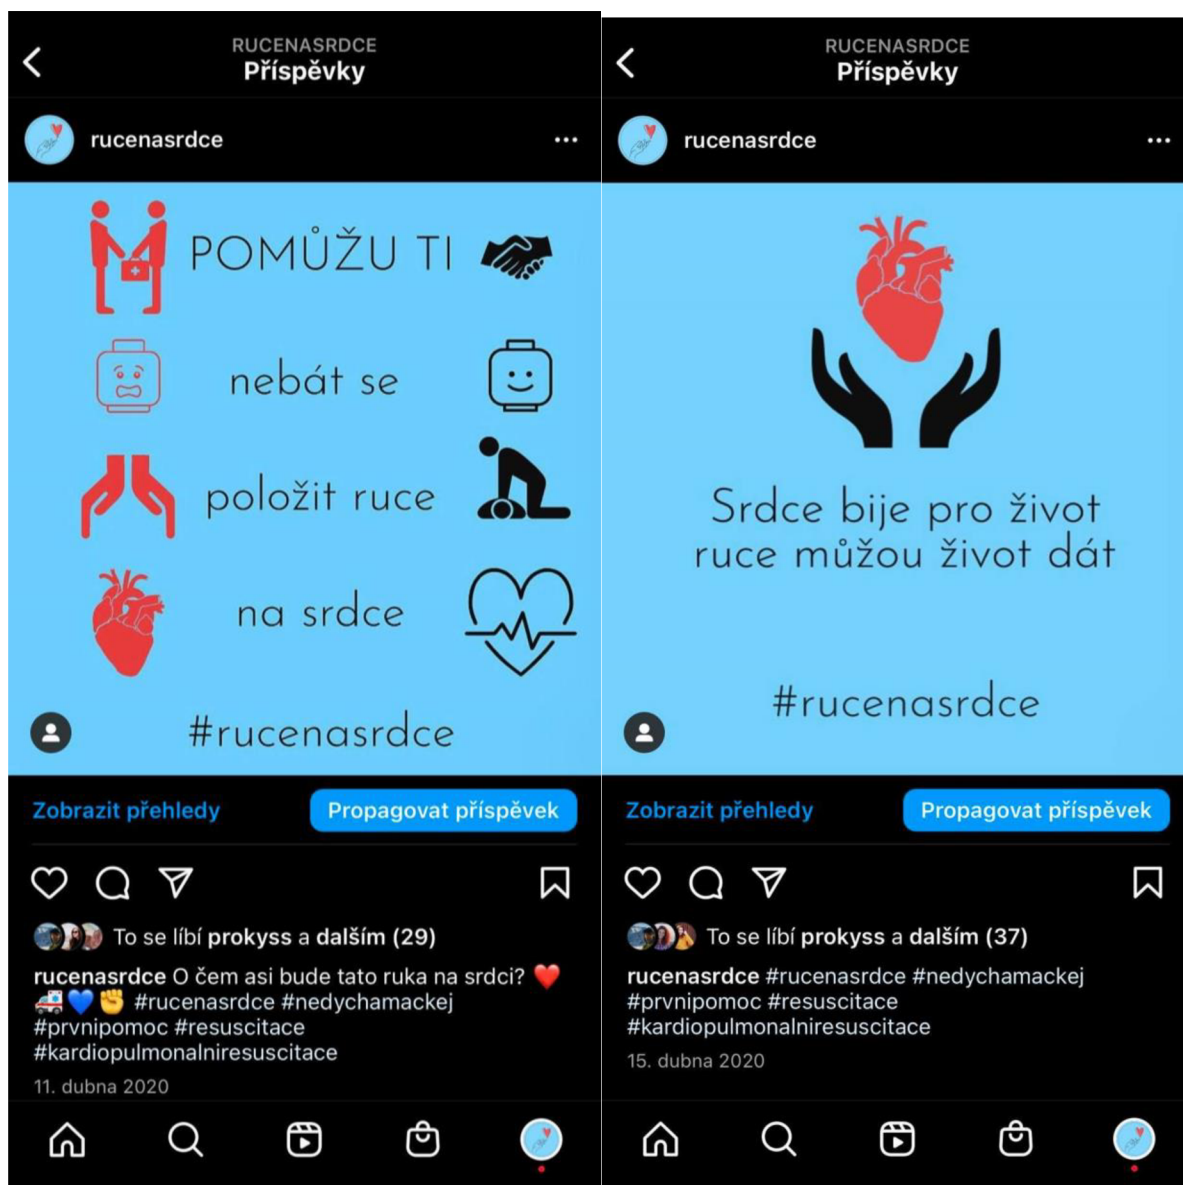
RUCENASRDCE
Příspěvky

rucenasrdce

POMŮŽU TI

nebát se

položit ruce

na srdce

#rucenasrdce

Zobrazit přehledy

Propagovat příspěvek

To se líbí prokyss a dalším (29)

rucenasrdce O čem asi bude tato ruka na srdci? ❤️ 🚑💙✊ #rucenasrdce #nedychamackej #prvnipomoc #resuscitace #kardiopulmonalniresuscitace

11. dubna 2020

RUCENASRDCE
Příspěvky

rucenasrdce

Srdce bije pro život
ruce můžou život dát

#rucenasrdce

Zobrazit přehledy

Propagovat příspěvek

To se líbí prokyss a dalším (37)

rucenasrdce #rucenasrdce #nedychamackej #prvnipomoc #resuscitace #kardiopulmonalniresuscitace

15. dubna 2020